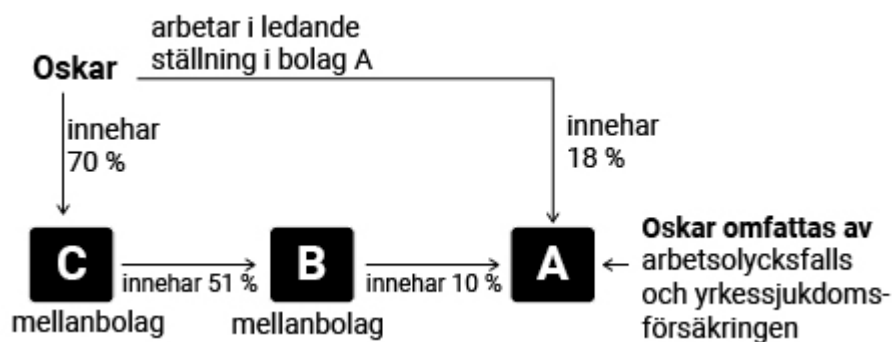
arbetar i ledande ställning i bolag A

Oskar

innehar 70 %

innehar 18 %

C

innehar 51 %

B

innehar 10 %

A

Oskar omfattas av arbetsolycksfalls och yrkessjukdomsförsäkringen

mellanbolag

mellanbolag